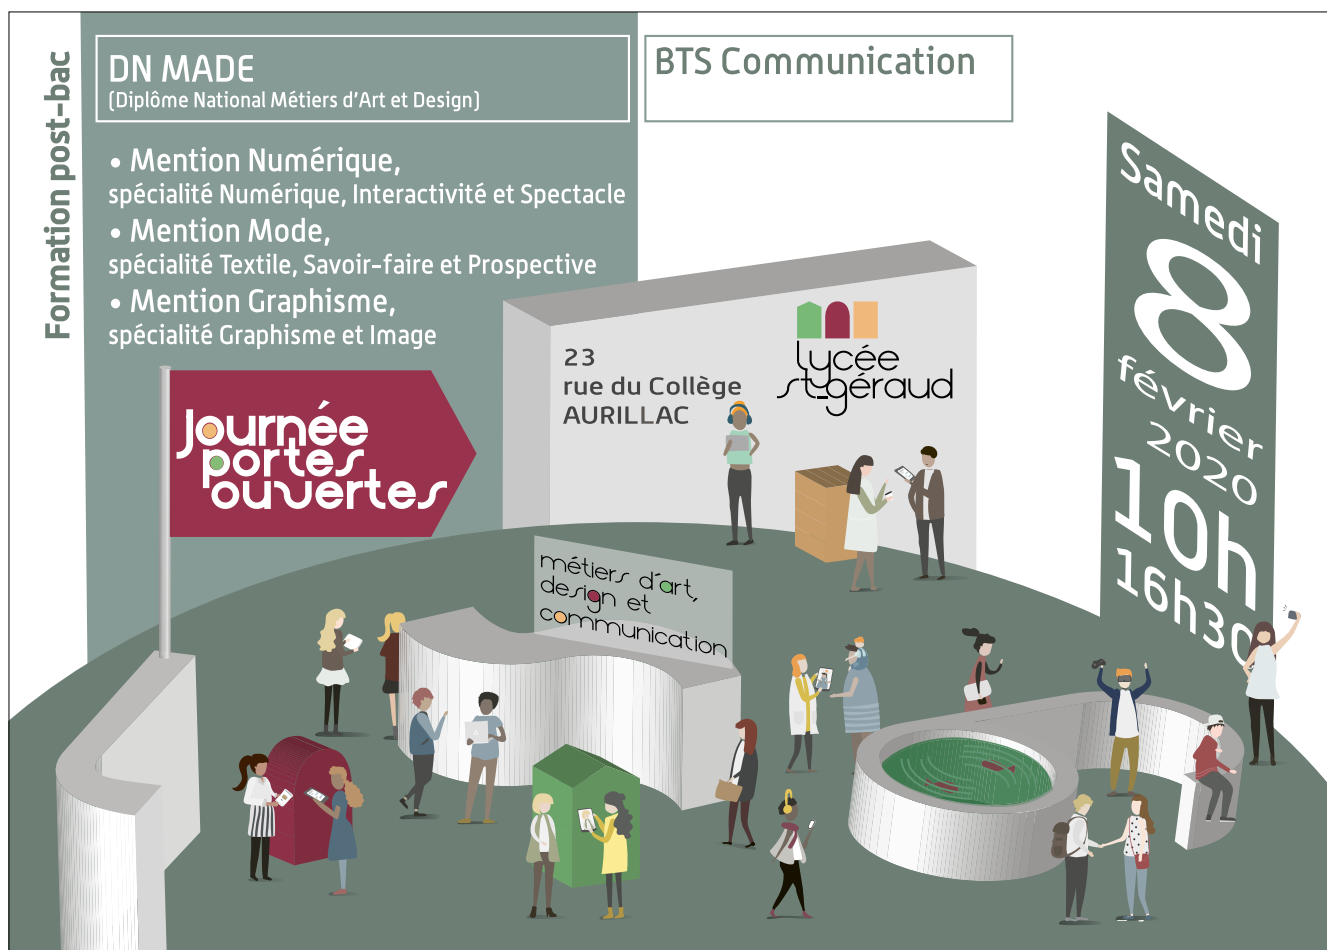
Formation post-bac

DN MADE
(Diplôme National Métiers d'Art et Design)

• Mention Numérique, spécialité Numérique, Interactivité et Spectacle
• Mention Mode, spécialité Textile, Savoir-faire et Prospective
• Mention Graphisme, spécialité Graphisme et Image

BTS Communication

Samedi 8 février 2020 10h 16h30

23 rue du Collège AURILLAC

lycée st géraud

Journée portes ouvertes

métiers d'art, design et communication